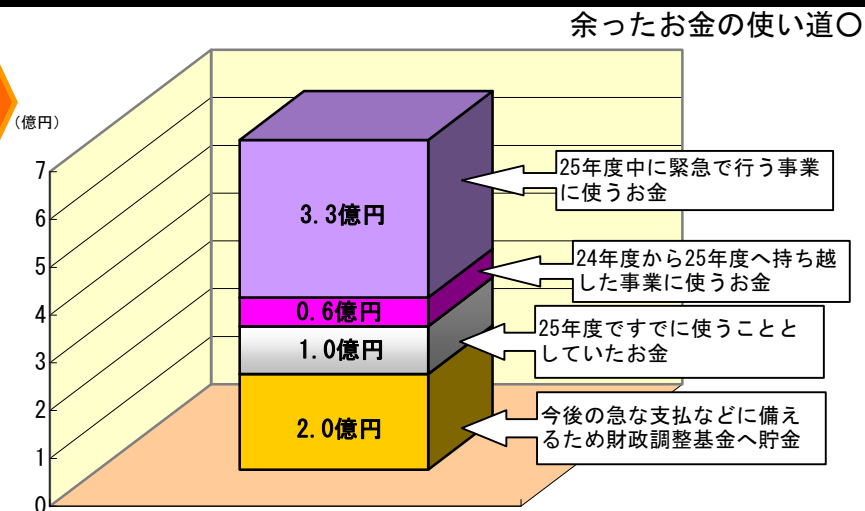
余ったお金の使い道○

（億円）

7
6
5
4
3
2
1
0

3.3億円

0.6億円

1.0億円

2.0億円

25年度中に緊急で行う事業に使うお金

24年度から25年度へ持ち越した事業に使うお金

25年度ですでに使うこととしていたお金

今後の急な支払などに備えるため財政調整基金へ貯金